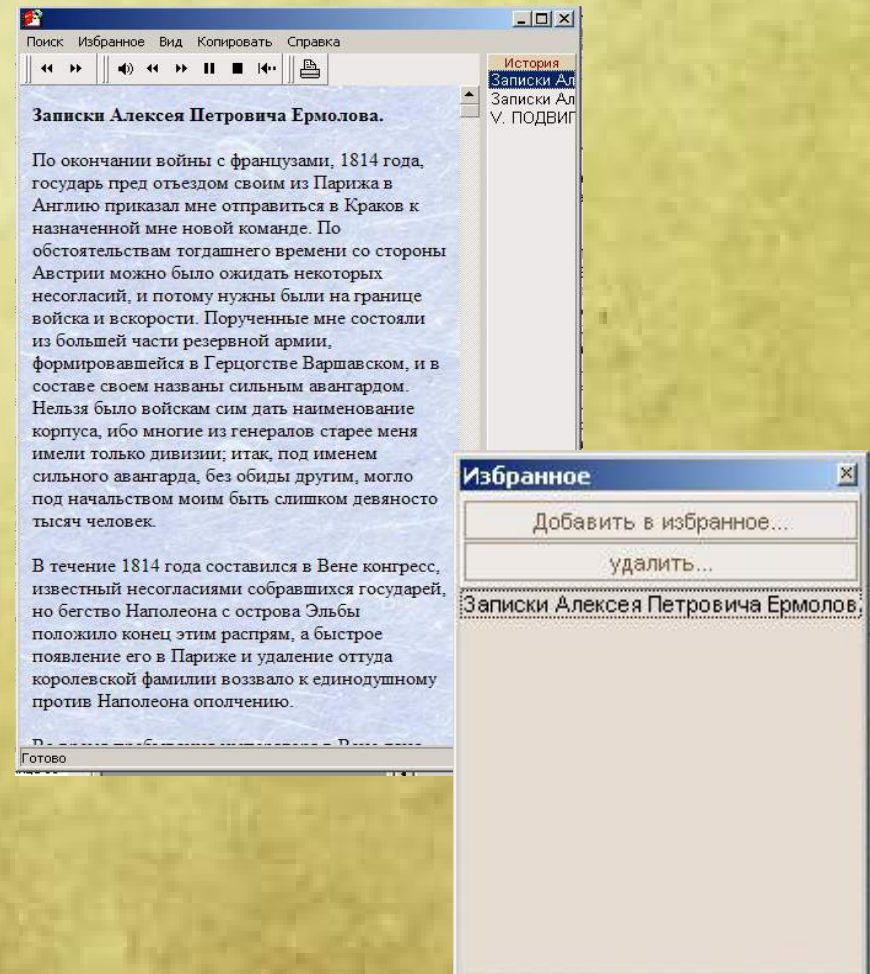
Поиск Избранное Вид Копировать Справка

История
Записки Ал
Записки Ал
V. ПОДВИГ

**Записки Алексея Петровича Ермолова.**

По окончании войны с французами, 1814 года, государь пред отъездом своим из Парижа в Англию приказал мне отправиться в Краков к назначенной мне новой команде. По обстоятельствам тогдашнего времени со стороны Австрии можно было ожидать некоторых несогласий, и потому нужны были на границе войска и вскорости. Порученные мне состояли из большей части резервной армии, формировавшейся в Герцогстве Варшавском, и в составе своем названы сильным авангардом. Нельзя было войскам сим дать наименование корпуса, ибо многие из генералов старее меня имели только дивизии; итак, под именем сильного авангарда, без обиды другим, могло под начальством моим быть слишком девяносто тысяч человек.

В течение 1814 года составился в Вене конгресс, известный несогласиями собравшихся государей, но бегство Наполеона с острова Эльбы положило конец этим распрям, а быстрое появление его в Париже и удаление оттуда королевской фамилии воззвало к единодушному против Наполеона ополчению.

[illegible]

Готово

Избранное

Добавить в избранное...

удалить...

Записки Алексея Петровича Ермолов.